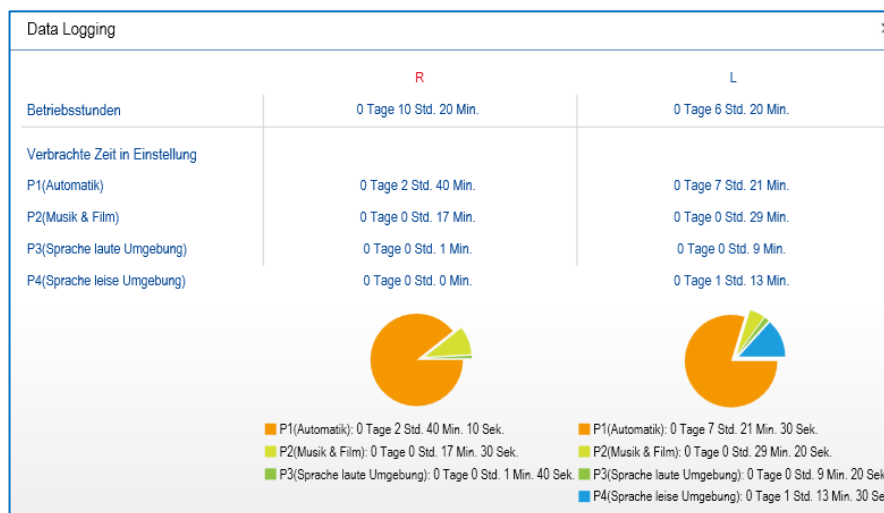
Data Logging

| | R | L |
|---|---|---|
| Betriebsstunden | 0 Tage 10 Std. 20 Min. | 0 Tage 6 Std. 20 Min. |
| Verbrachte Zeit in Einstellung | | |
| P1(Automatik) | 0 Tage 2 Std. 40 Min. | 0 Tage 7 Std. 21 Min. |
| P2(Musik & Film) | 0 Tage 0 Std. 17 Min. | 0 Tage 0 Std. 29 Min. |
| P3(Sprache laute Umgebung) | 0 Tage 0 Std. 1 Min. | 0 Tage 0 Std. 9 Min. |
| P4(Sprache leise Umgebung) | 0 Tage 0 Std. 0 Min. | 0 Tage 1 Std. 13 Min. |

P1(Automatik): 0 Tage 2 Std. 40 Min. 10 Sek.
P2(Musik & Film): 0 Tage 0 Std. 17 Min. 30 Sek.
P3(Sprache laute Umgebung): 0 Tage 0 Std. 1 Min. 40 Sek.

P1(Automatik): 0 Tage 7 Std. 21 Min. 30 Sek.
P2(Musik & Film): 0 Tage 0 Std. 29 Min. 20 Sek.
P3(Sprache laute Umgebung): 0 Tage 0 Std. 9 Min. 20 Sek
P4(Sprache leise Umgebung): 0 Tage 1 Std. 13 Min. 30 Sek